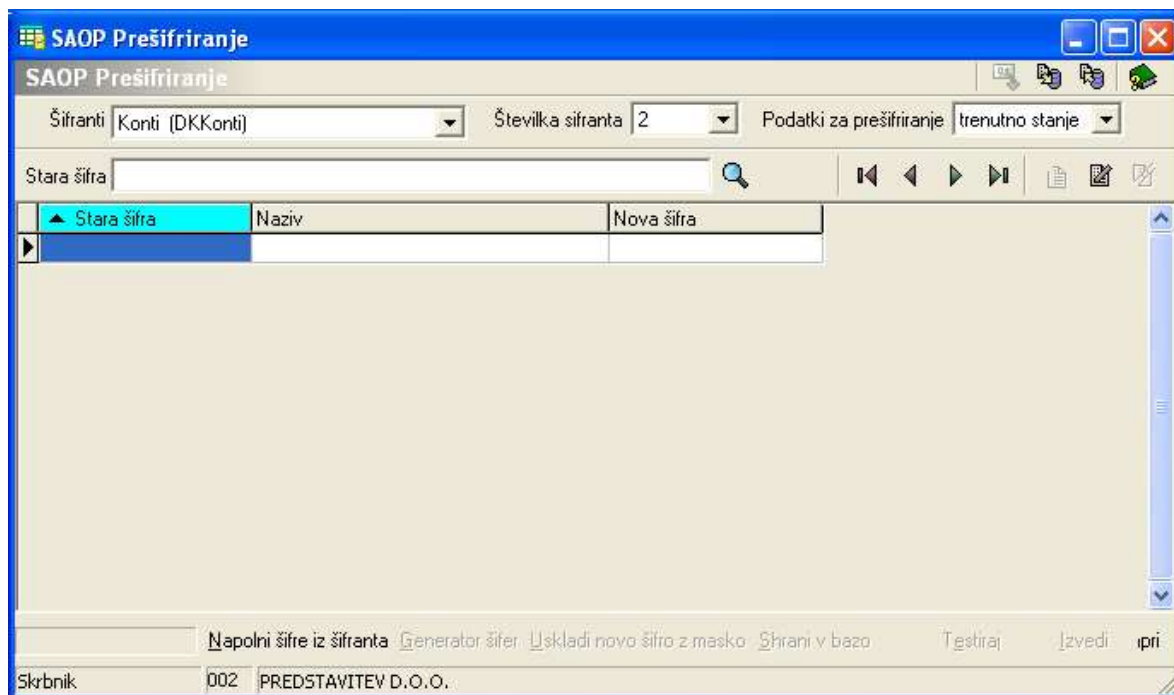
SAOP Prešifriranje

SAOP Prešifriranje

Šifranti Konti (DKKonti)

Številka sifranta 2

Podatki za prešifriranje trenutno stanje

Stara šifra

| Stara šifra | Naziv | Nova šifra |
|---|---|---|
| | | |

Napolni šifre iz šifranta Generator šifer Uskladi novo šifro z masko Shrani v bazo Testiraj Izvedi Opri

Skrbnik 002 PREDSTAVITEV D.O.O.